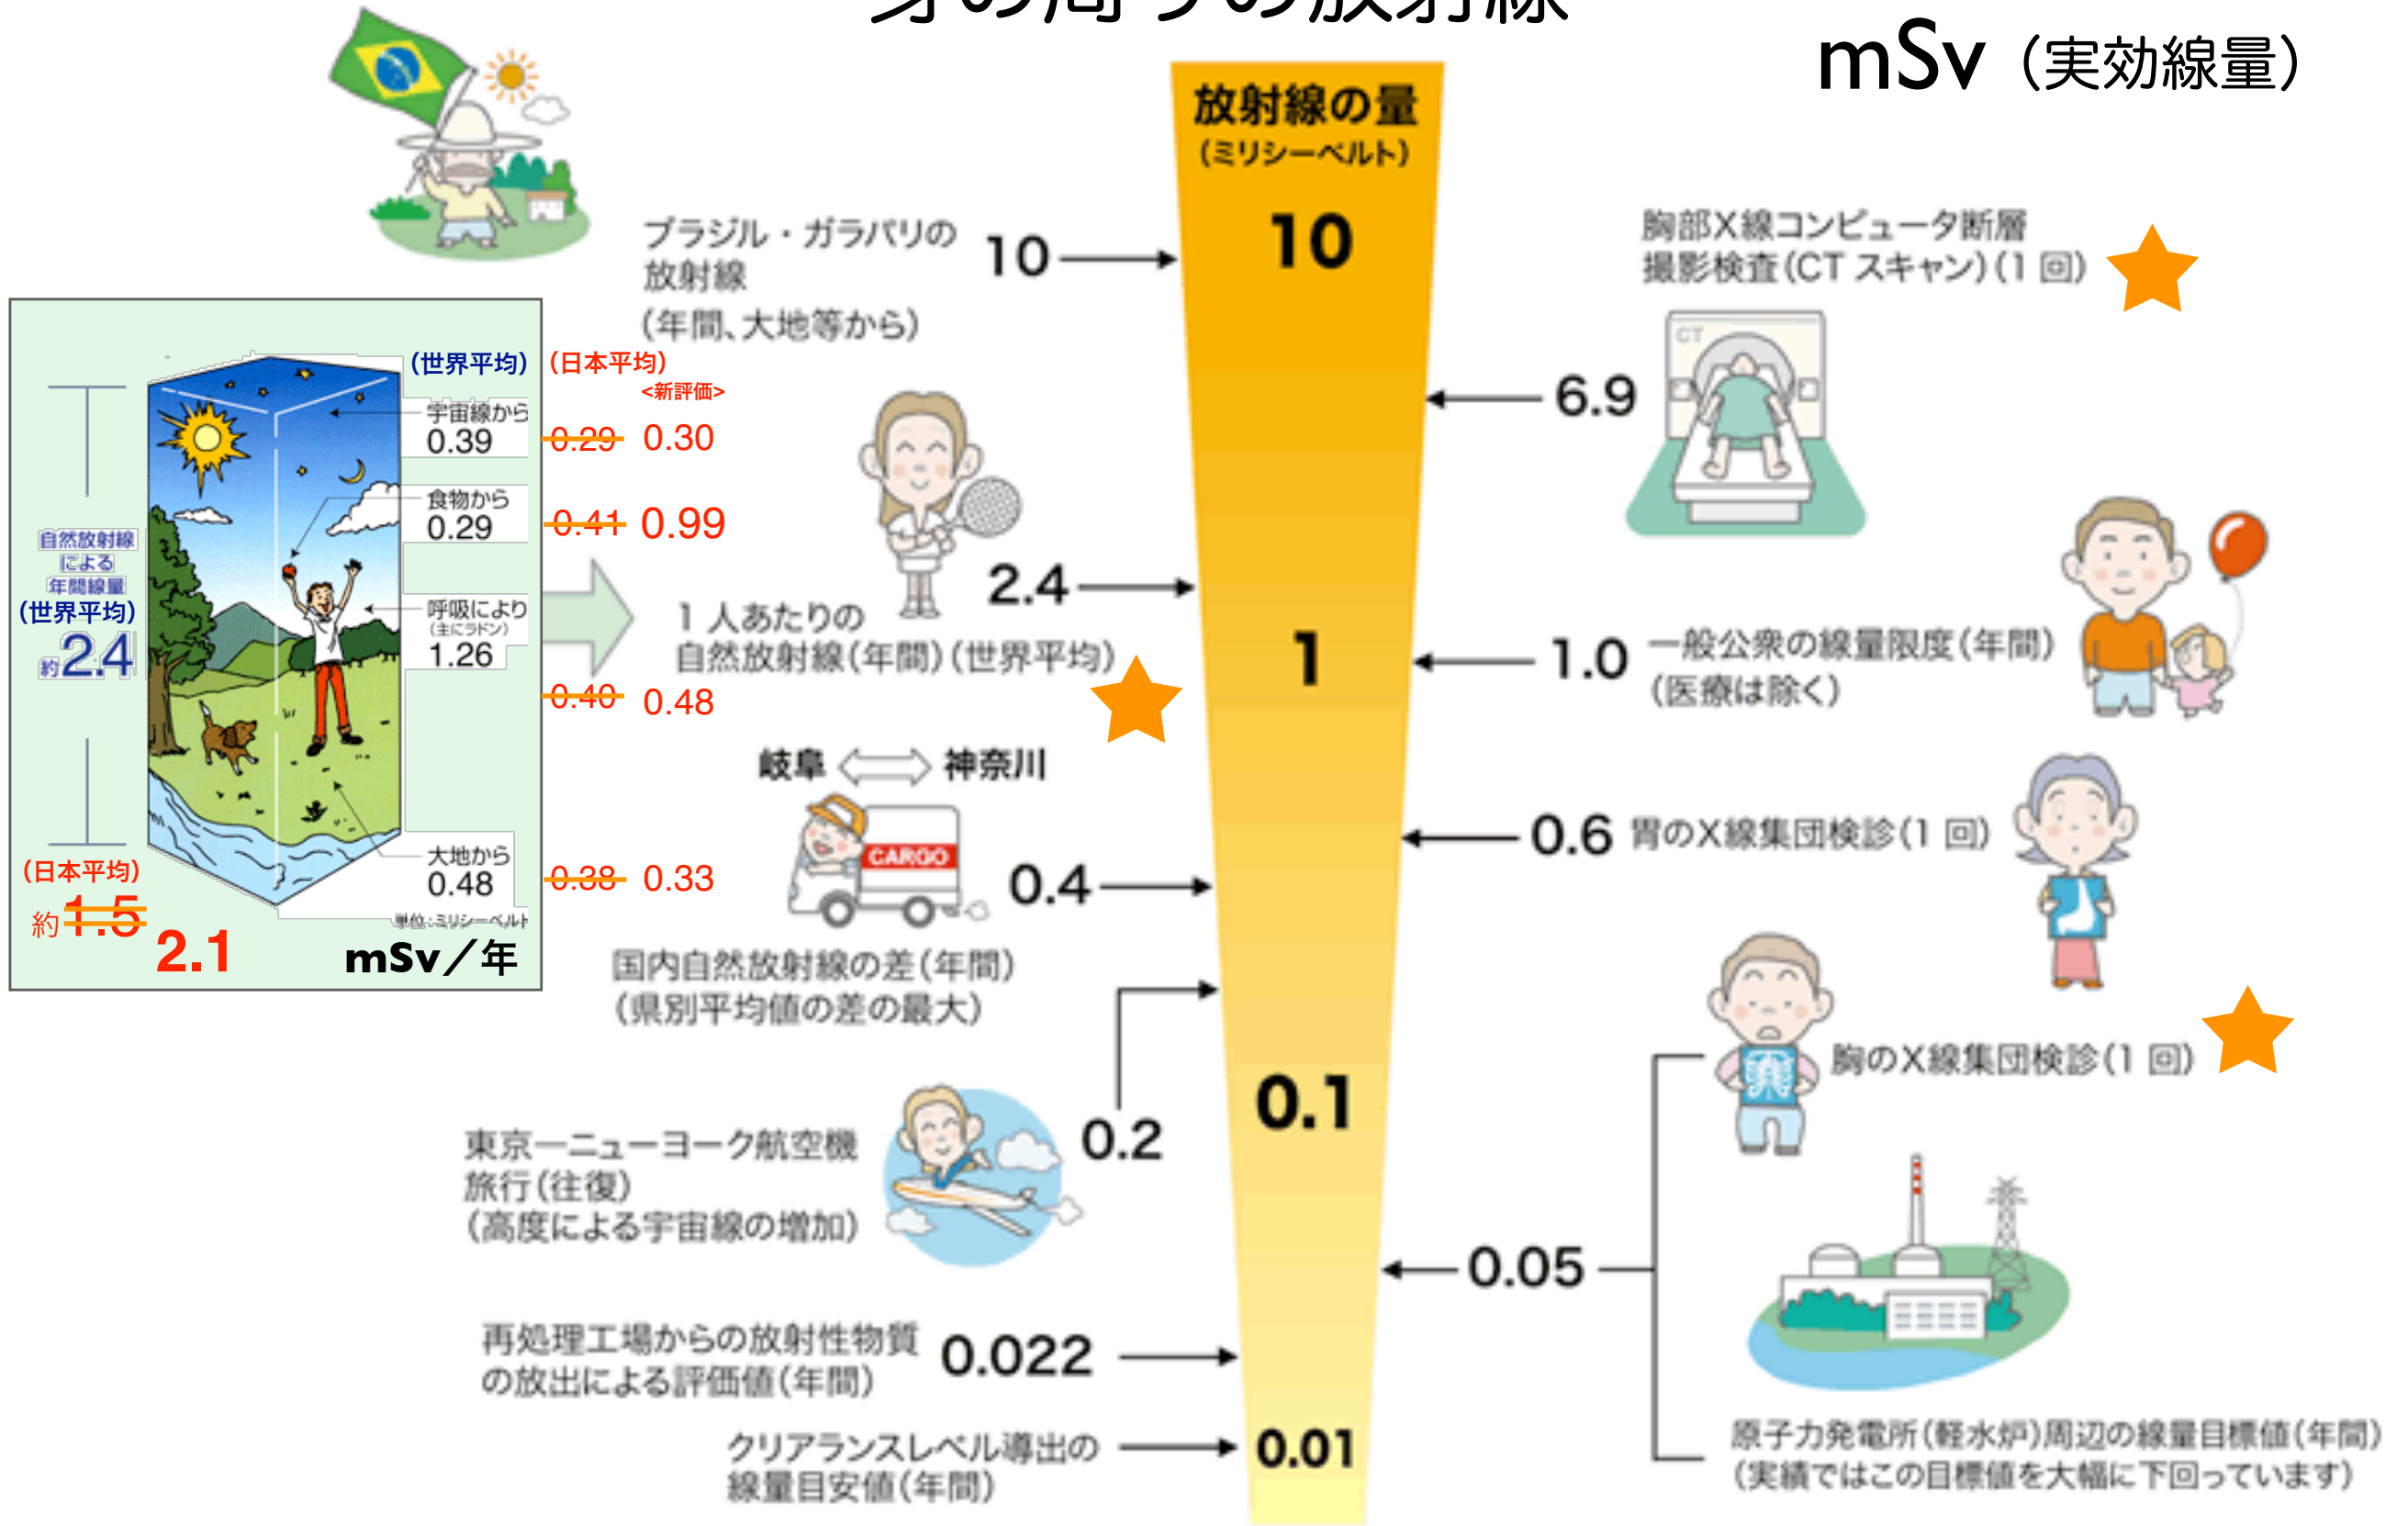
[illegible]

mSv（実効線量）

放射線の量
（ミリシーベルト）

10

1

0.1

0.01

ブラジル・ガラパリの放射線
（年間、大地等から） 10

胸部X線コンピュータ断層撮影検査（CT スキャン）（1 回）

CT

6.9

（世界平均） （日本平均）
<新評価>

宇宙線から
0.39

0.29 0.30

食物から
0.29

0.41 0.99

自然放射線による年間線量
（世界平均）
約2.4

呼吸により
（主にラドン）
1.26

0.40 0.48

大地から
0.48

0.38 0.33

（日本平均）
約1.5 2.1

単位：ミリシーベルト

mSv／年

2.4

1 人あたりの自然放射線（年間）（世界平均）

1.0 一般公衆の線量限度（年間）
（医療は除く）

岐阜 神奈川

CARGO

0.4

0.6 胃のX線集団検診（1 回）

国内自然放射線の差（年間）
（県別平均値の差の最大）

胸のX線集団検診（1 回）

東京ーニューヨーク航空機旅行（往復）
（高度による宇宙線の増加）

0.2

0.05

再処理工場からの放射性物質の放出による評価値（年間） 0.022

クリアランスレベル導出の線量目安値（年間）

原子力発電所（軽水炉）周辺の線量目標値（年間）
（実績ではこの目標値を大幅に下回っています）